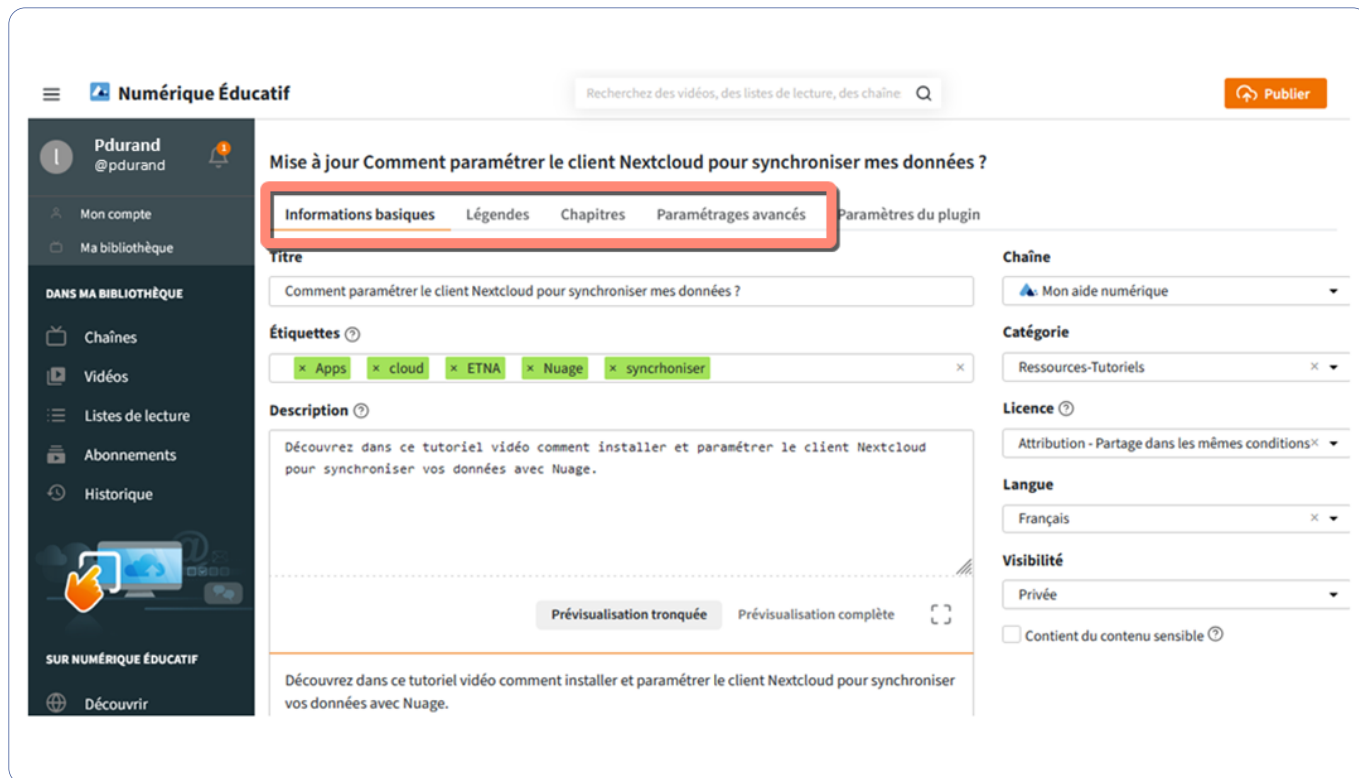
Numérique Éducatif

Recherchez des vidéos, des listes de lecture, des chaîne

Publier

I
Pdurand
@pdurand

1

Mon compte

Ma bibliothèque

DANS MA BIBLIOTHÈQUE

Chaînes

Vidéos

Listes de lecture

Abonnements

Historique

SUR NUMÉRIQUE ÉDUCATIF

Découvrir

Mise à jour Comment paramétrer le client Nextcloud pour synchroniser mes données ?

Informations basiques Légendes Chapitres Paramétrages avancés Paramètres du plugin

Titre

Comment paramétrer le client Nextcloud pour synchroniser mes données ?

Étiquettes

× Apps × cloud × ETNA × Nuage × syncrhoniser ×

Description

Découvrez dans ce tutoriel vidéo comment installer et paramétrer le client Nextcloud pour synchroniser vos données avec Nuage.

Prévisualisation tronquée Prévisualisation complète

Découvrez dans ce tutoriel vidéo comment installer et paramétrer le client Nextcloud pour synchroniser vos données avec Nuage.

Chaîne

Mon aide numérique

Catégorie

Ressources-Tutoriels

Licence

Attribution - Partage dans les mêmes conditions

Langue

Français

Visibilité

Privée

Contient du contenu sensible